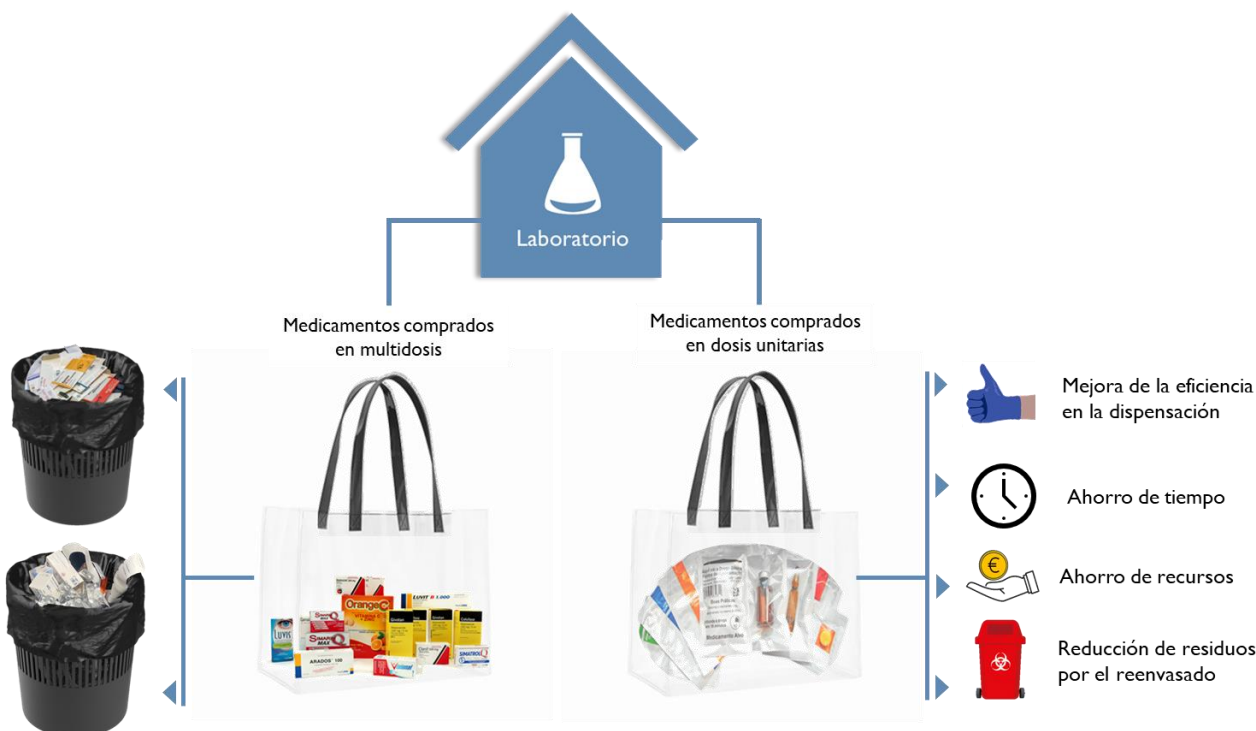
Laboratorio

Medicamentos comprados en multidosis

Medicamentos comprados en dosis unitarias

Mejora de la eficiencia en la dispensación

Ahorro de tiempo

Ahorro de recursos

Reducción de residuos por el reenvasado